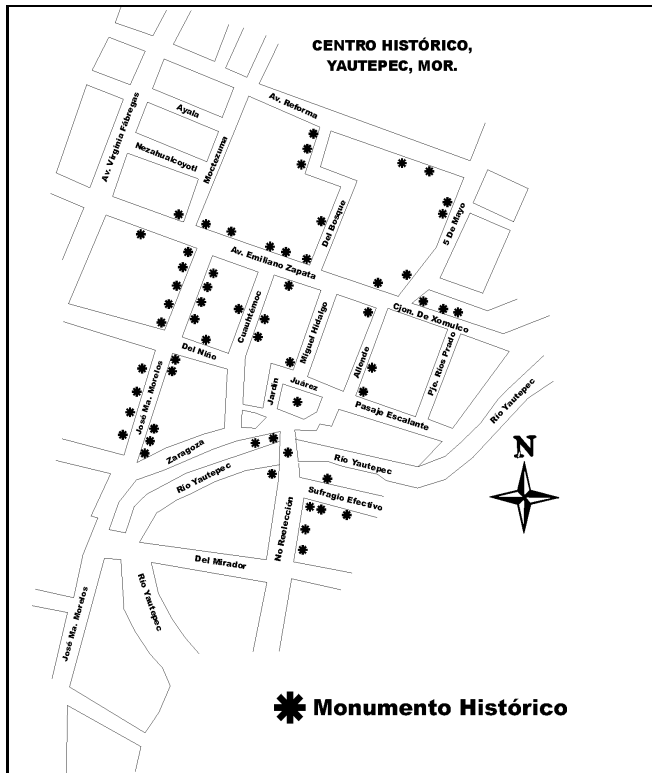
CENTRO HISTÓRICO, YAUTEPEC, MOR.

Av. Reforma

Ayala

Av. Virginia Fábregas

Nezahualcoyotl

Moctezuma

Del Bosque

5 De Mayo

Av. Emiliano Zapata

Cuauhtémoc

Miguel Hidalgo

Cjon. De Xomulco

Del Niño

Allende

Pje. Ríos Prado

José Ma. Morelos

Jardín

Juárez

Pasaje Escalante

Río Yautepec

Zaragoza

N

Río Yautepec

Río Yautepec

Sufragio Efectivo

No Reelección

Del Mirador

José Ma. Morelos

Río Yautepec

Monumento Histórico